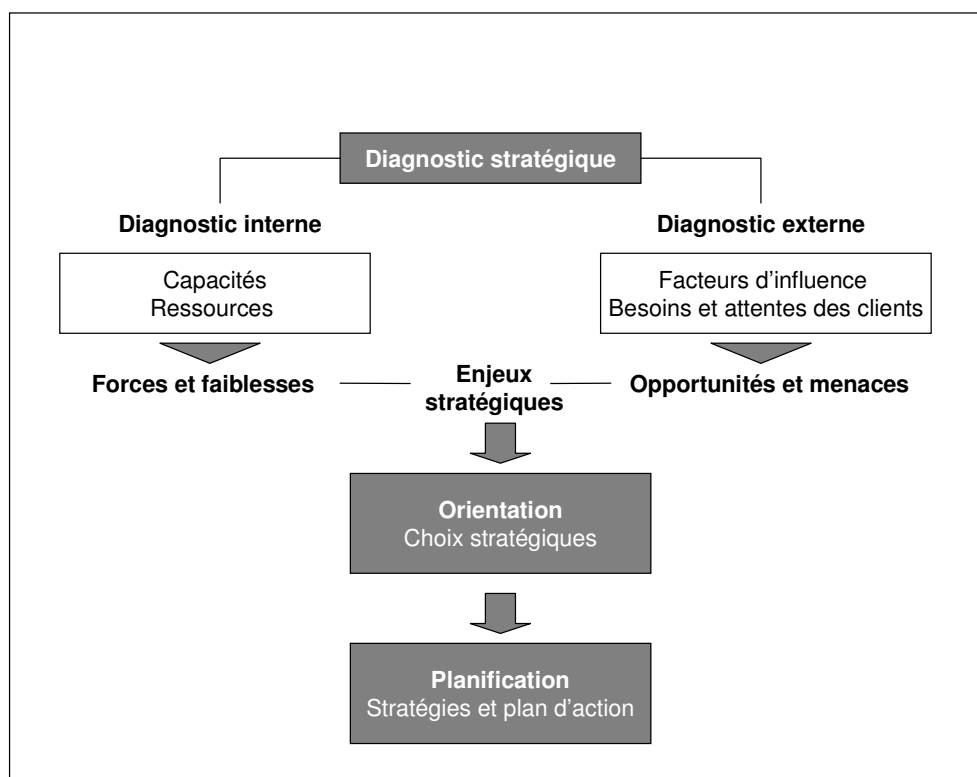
Diagnostic stratégique

Diagnostic interne

Capacités
Ressources

Diagnostic externe

Facteurs d'influence
Besoins et attentes des clients

Forces et faiblesses

Enjeux stratégiques

Opportunités et menaces

Orientation
Choix stratégiques

Planification
Stratégies et plan d'action